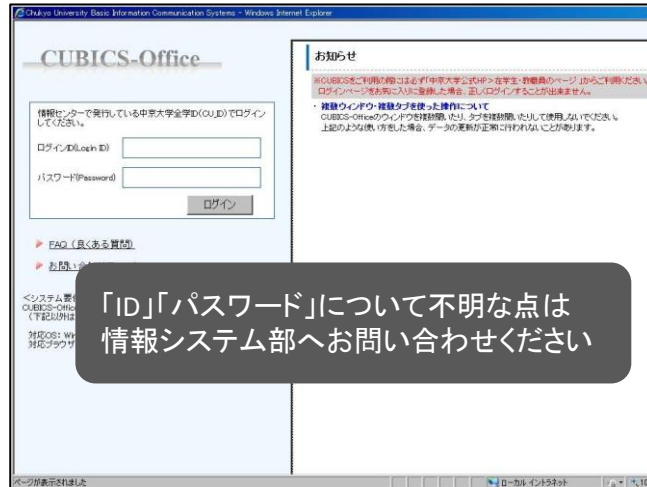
Chukyo University Basic Information Communication Systems - Windows Internet Explorer

CUBICS-Office

情報センターで発行している中京大学全学ID(CU_ID)でログインしてください。

ログインID(Login ID)

パスワード(Password)

ログイン

FAQ（良くある質問）

お問い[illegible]

<システム要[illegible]
CUBICS-Office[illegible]
（下記以外は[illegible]

対応OS: Wi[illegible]
対応ブラウザ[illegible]

お知らせ

※CUBICSをご利用の際には必ず「中京大学公式HP＞在学生・教職員のページ」からご利用くださ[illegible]
ログインページをお気に入りに登録した場合、正しくログインすることが出来ません。

・複数ウィンドウ・複数タブを使った操作について
CUBICS-Officeのウィンドウを複数開いたり、タブを複数開いたりして使用しないでください。
上記のような使い方をした場合、データの更新が正常に行われないことがあります。

「ID」「パスワード」について不明な点は
情報システム部へお問い合わせください

ページが表示されました

ローカル イントラネット

100